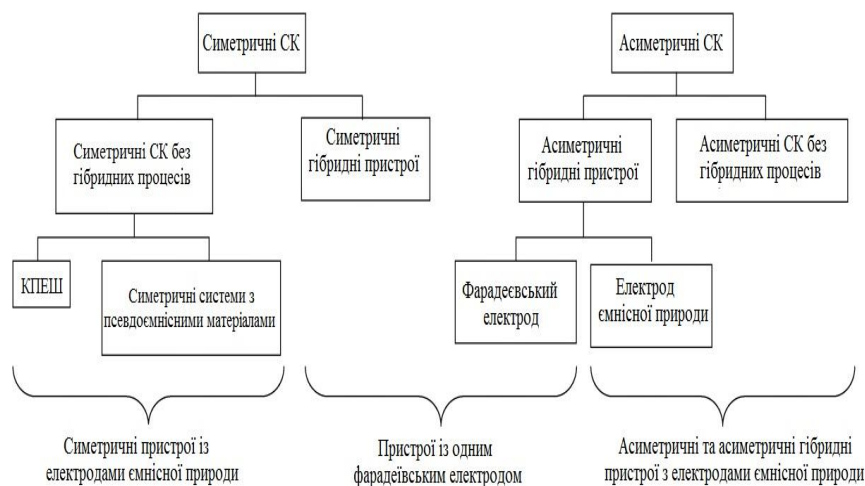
Симетричні СК

Асиметричні СК

Симетричні СК без гібридних процесів

Симетричні гібридні пристрої

Асиметричні гібридні пристрої

Асиметричні СК без гібридних процесів

КПЕШ

Симетричні системи з псевдоємнісними матеріалами

Фарадеєвський електрод

Електрод ємнісної природи

Симетричні пристрої із електродами ємнісної природи

Пристрої із одним фарадеївським електродом

Асиметричні та асиметричні гібридні пристрої з електродами ємнісної природи